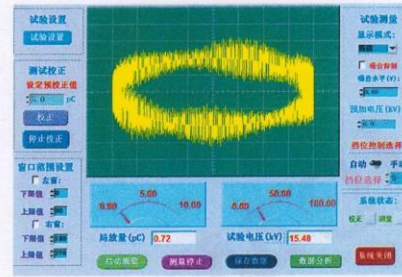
试验设置
试验设置
测试校正
设定预校正值
0 pC
校正
停止校正
窗口范围设置
左窗:
下限值
上限值
右窗:
下限值
上限值
试验测量
显示模式:
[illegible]
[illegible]
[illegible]
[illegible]
档位控制选择
自动 手
档位选择
系统状态:
校正 试验
0.00 5.00 10.00
0.00 50.00 100.00
局放量 (pC) 0.72
试验电压 (kV) 15.48
启动测量
测量停止
保存数据
数据分析
系统关闭